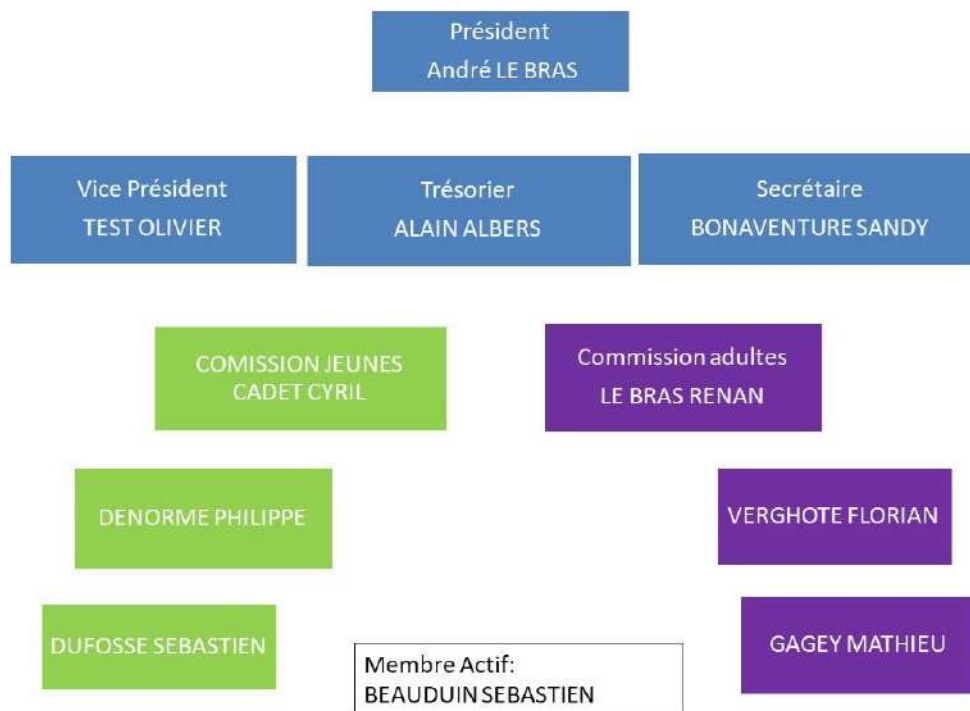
Président
André LE BRAS

Vice Président
TEST OLIVIER

Trésorier
ALAIN ALBERS

Secrétaire
BONAVENTURE SANDY

COMISSION JEUNES
CADET CYRIL

Commission adultes
LE BRAS RENAN

DENORME PHILIPPE

VERGHOTE FLORIAN

DUFOSSE SEBASTIEN

Membre Actif:
BEAUDUIN SEBASTIEN

GAGEY MATHIEU